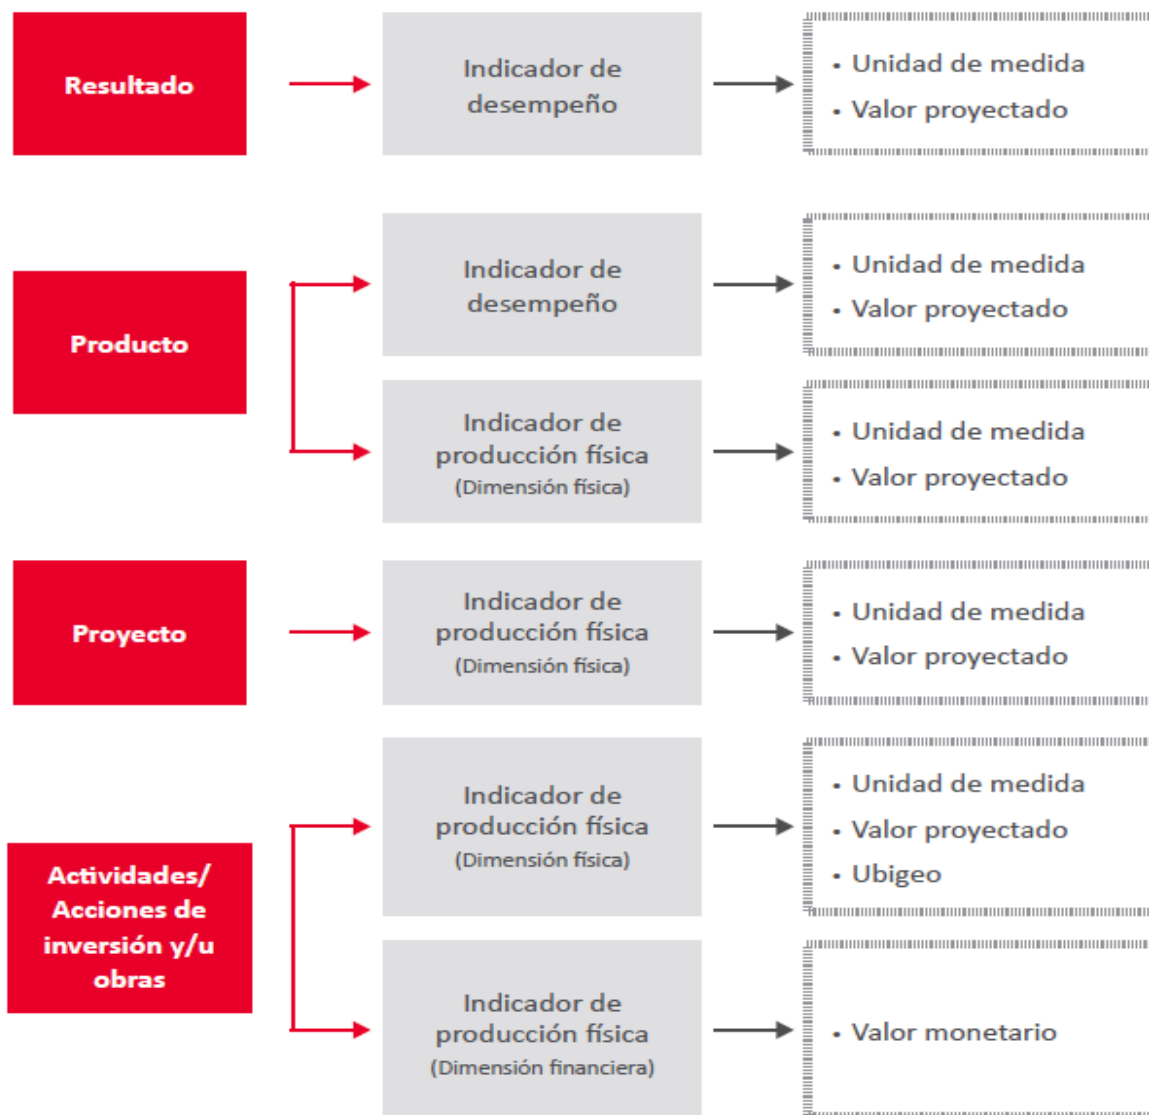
Resultado

Indicador de desempeño

• Unidad de medida
• Valor proyectado

Producto

Indicador de desempeño

• Unidad de medida
• Valor proyectado

Indicador de producción física (Dimensión física)

• Unidad de medida
• Valor proyectado

Proyecto

Indicador de producción física (Dimensión física)

• Unidad de medida
• Valor proyectado

Actividades/ Acciones de inversión y/u obras

Indicador de producción física (Dimensión física)

• Unidad de medida
• Valor proyectado
• Ubigeo

Indicador de producción física (Dimensión financiera)

• Valor monetario